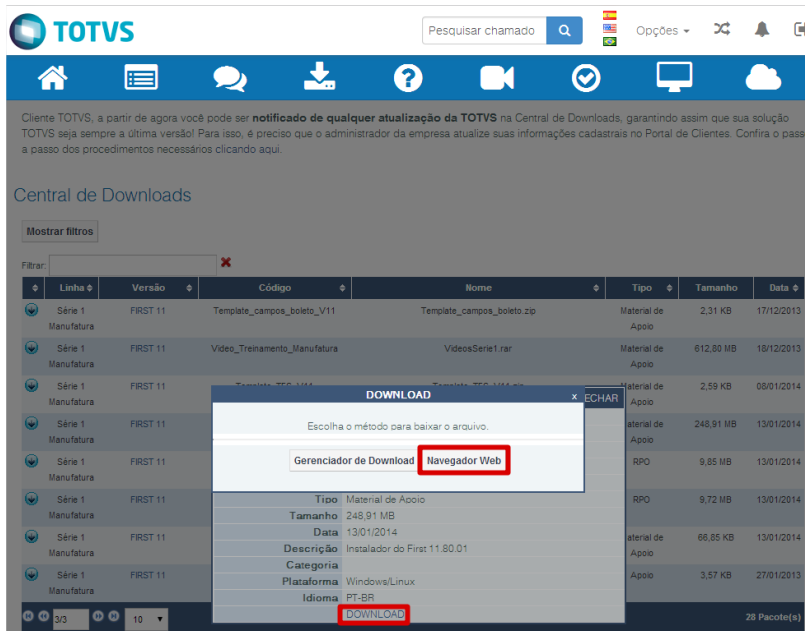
TOTVS

Pesquisar chamado

Opções

Cliente TOTVS, a partir de agora você pode ser **notificado de qualquer atualização da TOTVS** na Central de Downloads, garantindo assim que sua solução TOTVS seja sempre a última versão! Para isso, é preciso que o administrador da empresa atualize suas informações cadastrais no Portal de Clientes. Confira o passo a passo dos procedimentos necessários clicando aqui.

Central de Downloads

Mostrar filtros

Filtrar:

| | Linha | Versão | Código | Nome | Tipo | Tamanho | Data |
|---|---|---|---|---|---|---|---|
| | Série 1 Manufatura | FIRST 11 | Template_campos_boleto_V11 | Template_campos_boleto.zip | Material de Apoio | 2,31 KB | 17/12/2013 |
| | Série 1 Manufatura | FIRST 11 | Video_Treinamento_Manufatura | VideosSerie1.rar | Material de Apoio | 612,80 MB | 18/12/2013 |
| | Série 1 Manufatura | FIRST 11 | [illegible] | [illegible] | Material de Apoio | 2,59 KB | 08/01/2014 |
| | Série 1 Manufatura | FIRST 11 | | | Material de Apoio | 248,91 MB | 13/01/2014 |
| | Série 1 Manufatura | FIRST 11 | | | RPO | 9,85 MB | 13/01/2014 |
| | Série 1 Manufatura | FIRST 11 | | | RPO | 9,72 MB | 13/01/2014 |
| | Série 1 Manufatura | FIRST 11 | | | Material de Apoio | 66,85 KB | 13/01/2014 |
| | Série 1 Manufatura | FIRST 11 | | | Apoio | 3,57 KB | 27/01/2014 |

DOWNLOAD ×

Escolha o método para baixar o arquivo.

Gerenciador de Download Navegador Web

FECHAR

Tipo Material de Apoio
Tamanho 248,91 MB
Data 13/01/2014
Descrição Instalador do First 11.80.01
Categoria
Plataforma Windows/Linux
Idioma PT-BR
DOWNLOAD

3/3 10

28 Pacote(s)